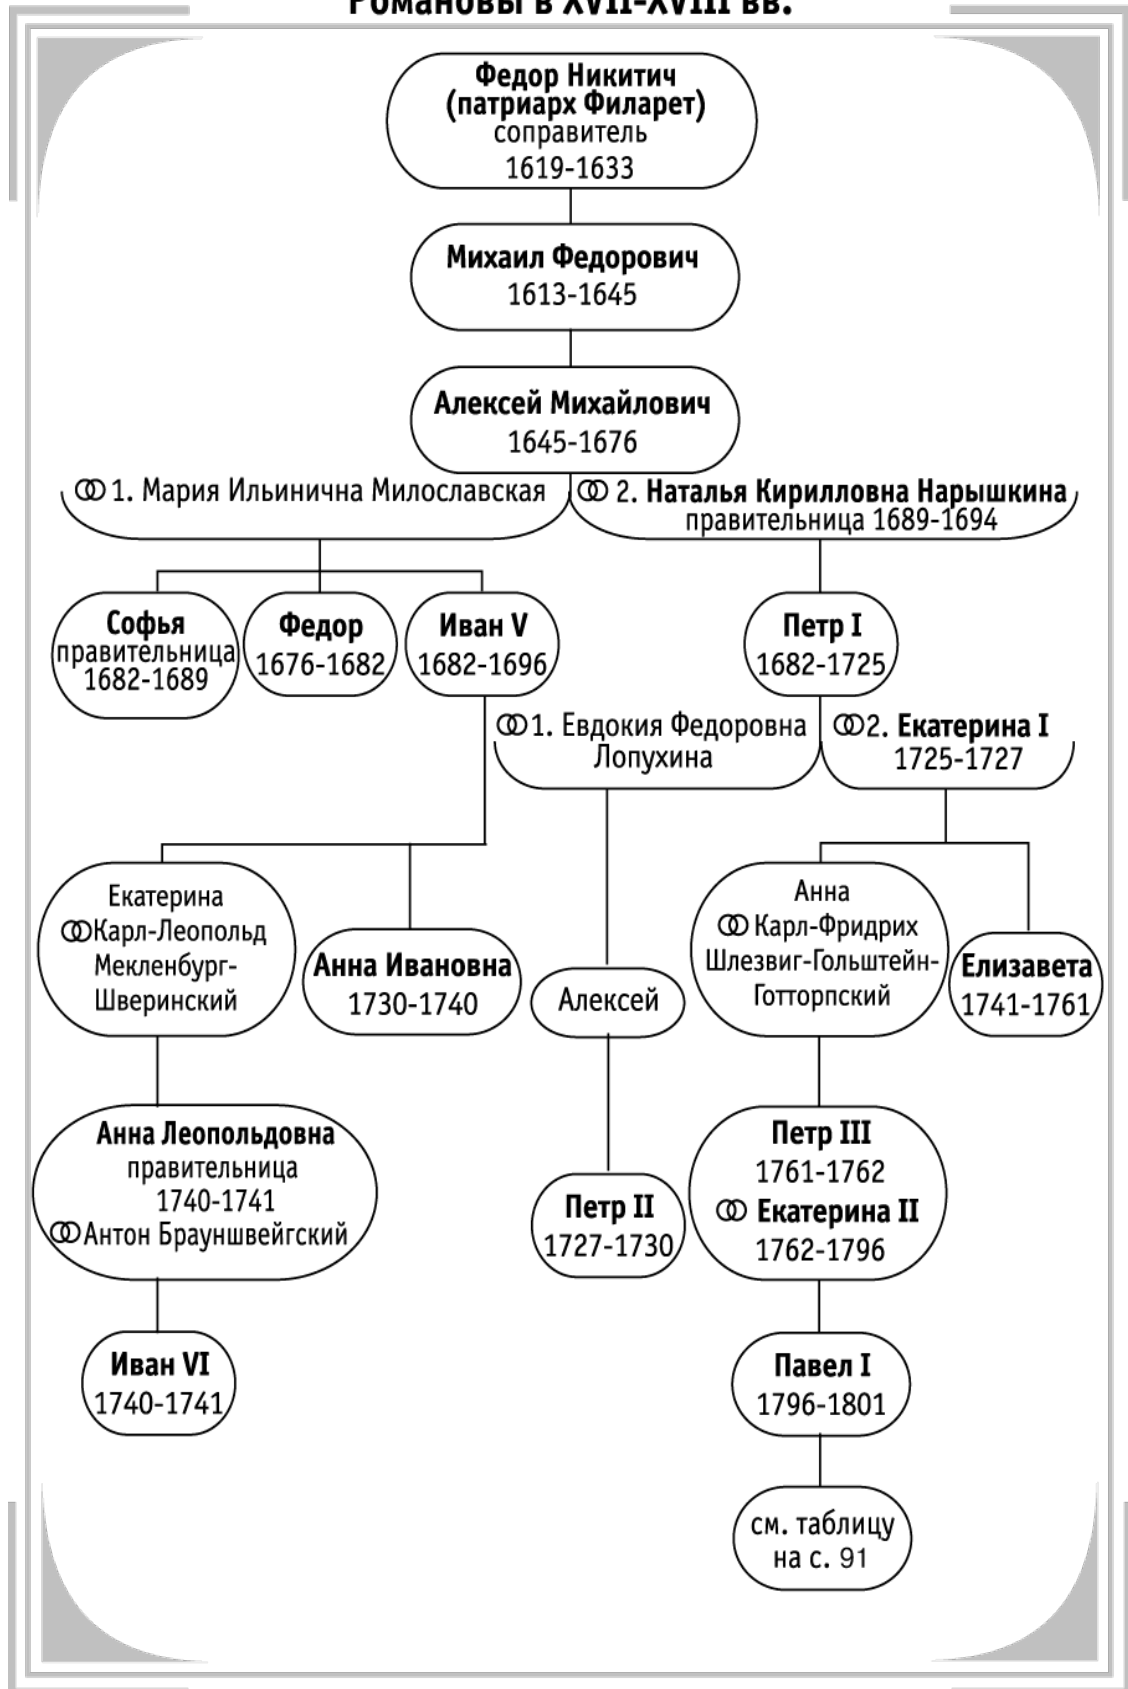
Романовы в XVII-XVIII вв.

Федор Никитич (патриарх Филарет) соправитель 1619-1633

Михаил Федорович 1613-1645

Алексей Михайлович 1645-1676

ꝏ 1. Мария Ильинична Милославская

ꝏ 2. Наталья Кирилловна Нарышкина правительница 1689-1694

Софья правительница 1682-1689

Федор 1676-1682

Иван V 1682-1696

Петр I 1682-1725

ꝏ 1. Евдокия Федоровна Лопухина

ꝏ 2. Екатерина I 1725-1727

Екатерина ꝏ Карл-Леопольд Мекленбург-Шверинский

Анна Ивановна 1730-1740

Алексей

Анна ꝏ Карл-Фридрих Шлезвиг-Гольштейн-Готторпский

Елизавета 1741-1761

Анна Леопольдовна правительница 1740-1741 ꝏ Антон Брауншвейгский

Петр II 1727-1730

Петр III 1761-1762 ꝏ Екатерина II 1762-1796

Иван VI 1740-1741

Павел I 1796-1801

см. таблицу на с. 91